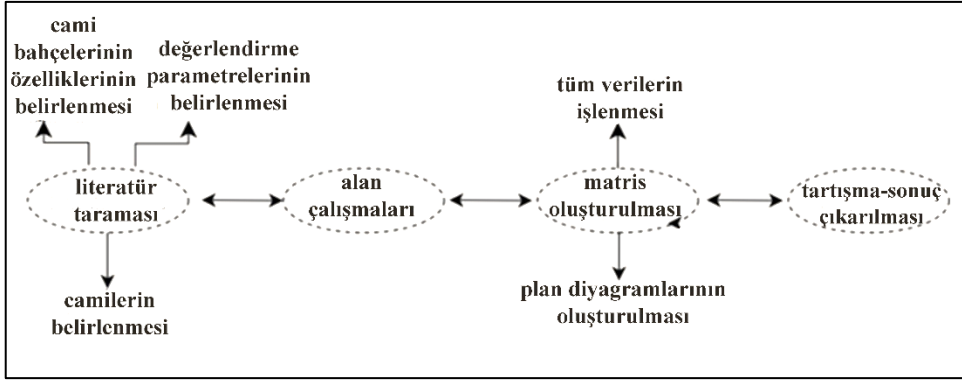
cami bahçelerinin özelliklerinin belirlenmesi

değerlendirme parametrelerinin belirlenmesi

literatür taraması

camilerin belirlenmesi

alan çalışmaları

tüm verilerin işlenmesi

matris oluşturulması

plan diyagramlarının oluşturulması

tartışma-sonuç çıkarılması